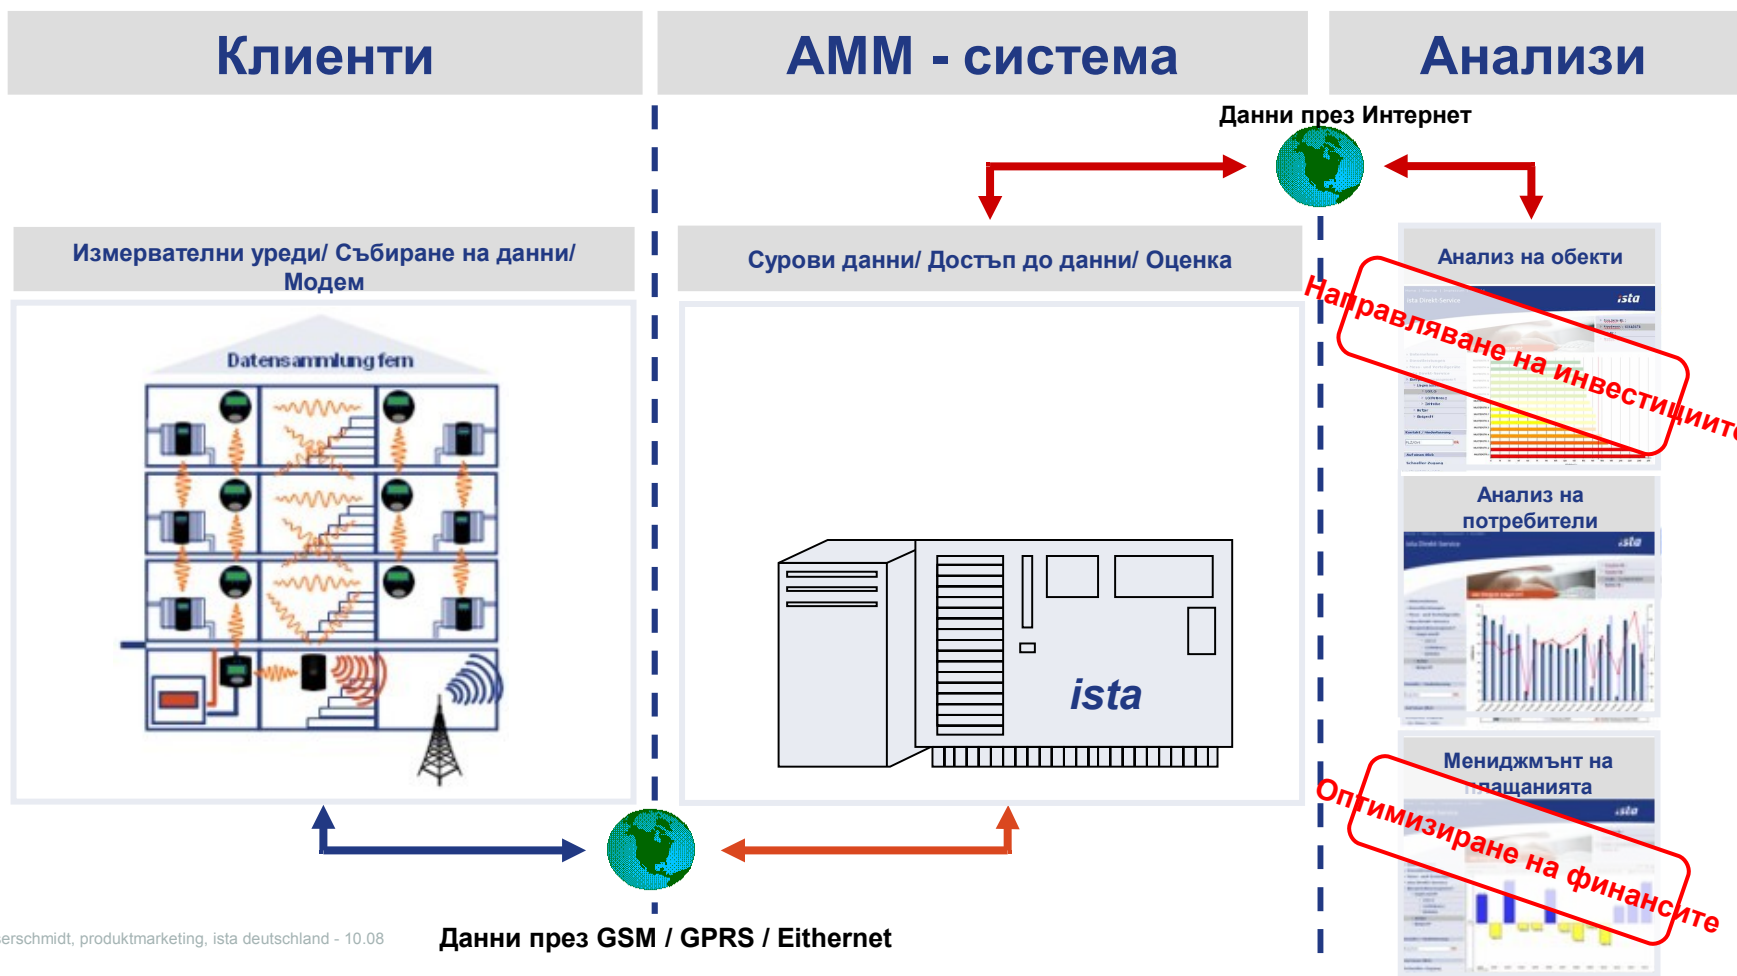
Клиенти

АММ - система

Анализи

Данни през Интернет

Измервателни уреди/ Събиране на данни/ Модем

Сурови данни/ Достъп до данни/ Оценка

Анализ на обекти

Направляване на инвестициит

Datensammlung fern

Анализ на потребители

ista

Мениджмънт на плащанията

Оптимизиране на финансите

erschmidt, produktmarketing, ista deutschland - 10.08

Данни през GSM / GPRS / Eithernet